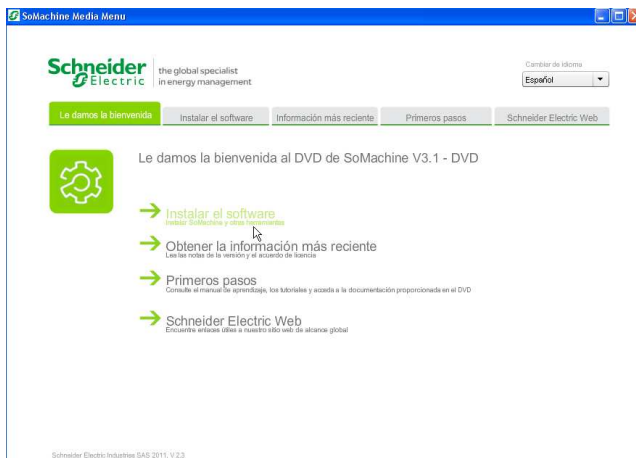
SoMachine Media Menu

Schneider Electric

the global specialist in energy management

Cambiar de idioma

Español

Le damos la bienvenida

Instalar el software

Información más reciente

Primeros pasos

Schneider Electric Web

Le damos la bienvenida al DVD de SoMachine V3.1 - DVD

Instalar el software
Instalar SoMachine y otras herramientas

Obtener la información más reciente
Lea las notas de la versión y el acuerdo de licencia

Primeros pasos
Consulte el manual de aprendizaje, los tutoriales y acceda a la documentación proporcionada en el DVD

Schneider Electric Web
Encuentre enlaces útiles a nuestro sitio web de alcance global

Schneider Electric Industries SAS 2011. V 2.3